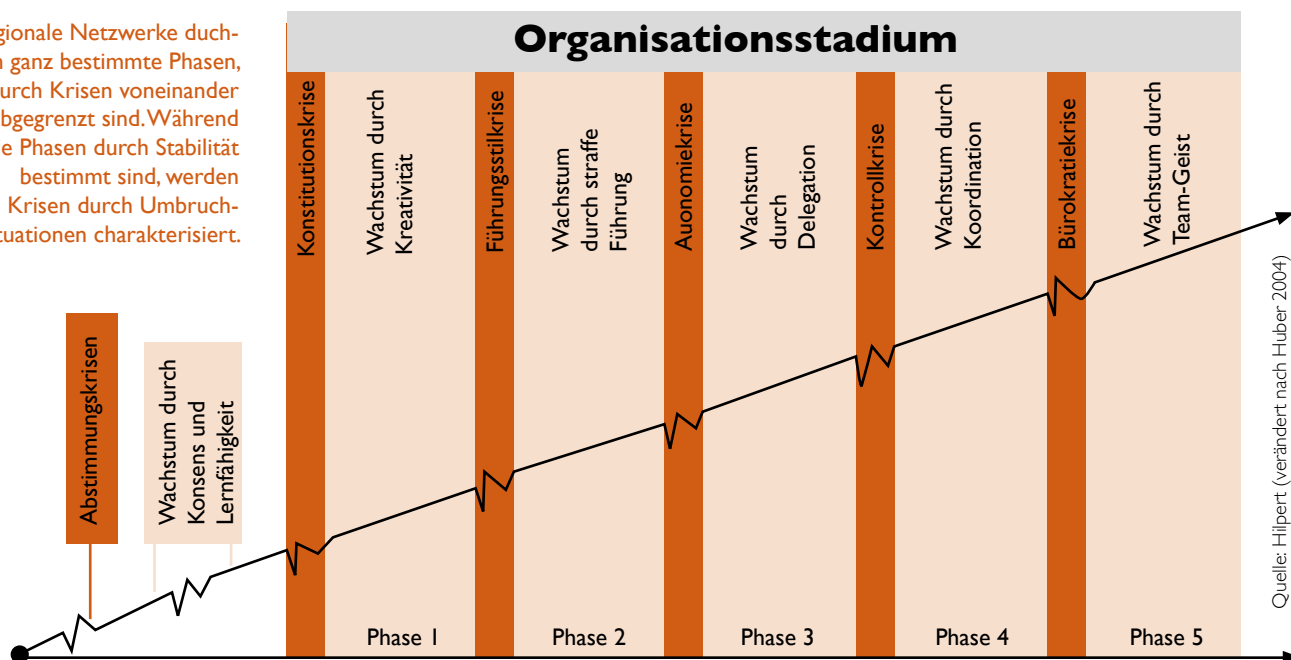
gionale Netzwerke duch- n ganz bestimmte Phasen, urch Krisen voneinander bgegrenzt sind. Während e Phasen durch Stabilität bestimmt sind, werden Krisen durch Umbruch- tuationen charakterisiert.

Organisationsstadium

Abstimmungskrisen

Wachstum durch Konsens und Lernfähigkeit

Konstitutionskrise

Wachstum durch Kreativität

Phase 1

Führungsstilkrise

Wachstum durch straffe Führung

Phase 2

Auonomiekrise

Wachstum durch Delegation

Phase 3

Kontrollkrise

Wachstum durch Koordination

Phase 4

Bürokratiekrise

Wachstum durch Team-Geist

Phase 5

Quelle: Hilpert (verändert nach Huber 2004)